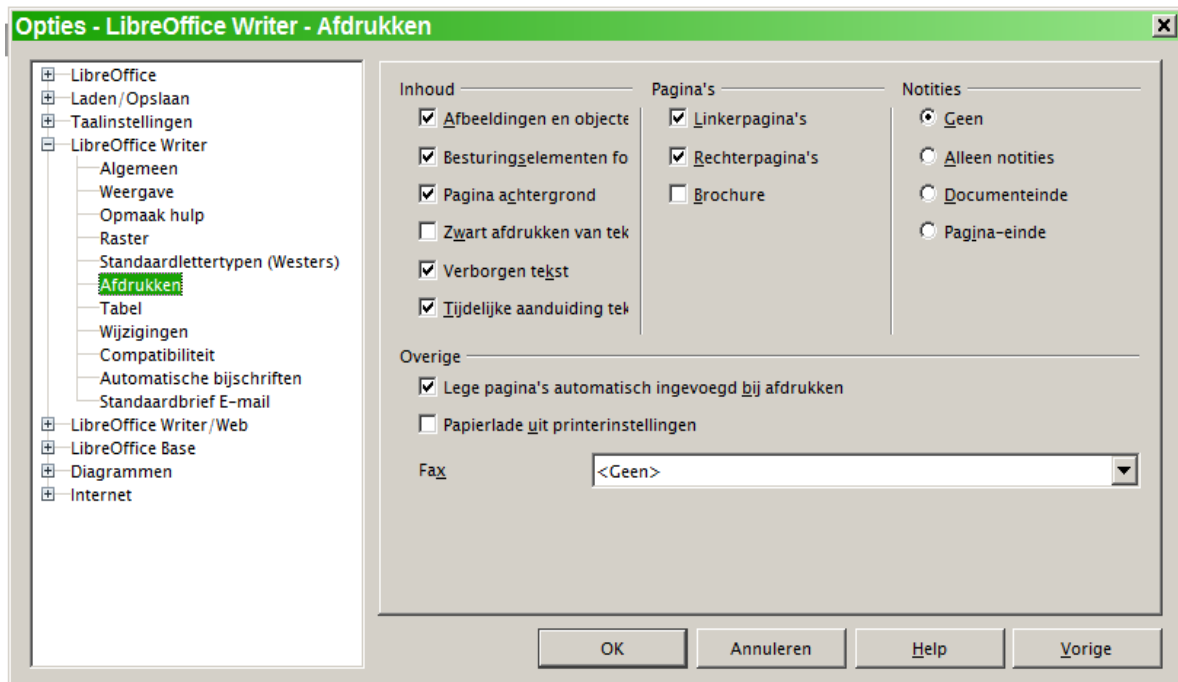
Opties - LibreOffice Writer - Afdrukken

LibreOffice
Laden/Opslaan
Taalinstellingen
LibreOffice Writer
Algemeen
Weergave
Opmaak hulp
Raster
Standaardlettertypen (Westers)
Afdrukken
Tabel
Wijzigingen
Compatibiliteit
Automatische bijschriften
Standaardbrief E-mail
LibreOffice Writer/Web
LibreOffice Base
Diagrammen
Internet

Inhoud
Afbeeldingen en objecte
Besturingselementen fo
Pagina achtergrond
Zwart afdrukken van tek
Verborgen tekst
Tijdelijke aanduiding tek

Pagina's
Linkerpagina's
Rechterpagina's
Brochure

Notities
Geen
Alleen notities
Documenteinde
Pagina-einde

Overige
Lege pagina's automatisch ingevoegd bij afdrukken
Papierlade uit printerinstellingen

Fax
<Geen>

OK
Annuleren
Help
Vorige